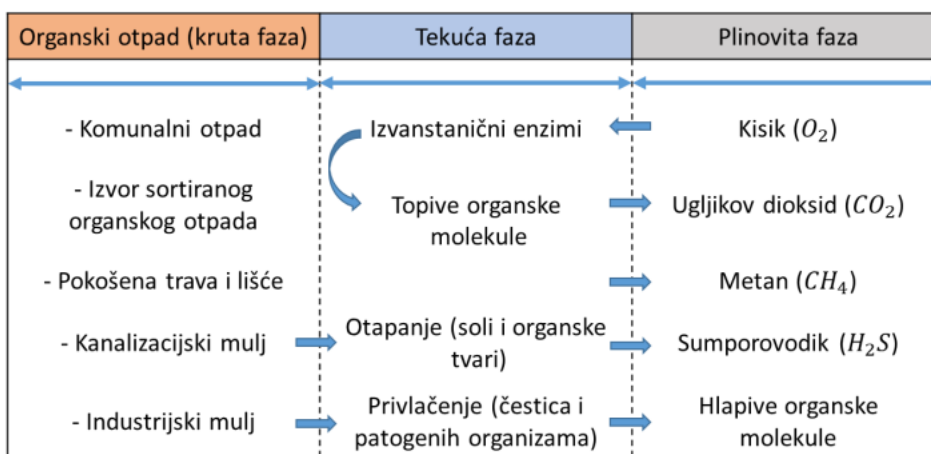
| Organski otpad (kruta faza) | Tekuća faza | Plinovita faza |
|---|---|---|
| - Komunalni otpad | Izvanstanični enzimi | Kisik ($O_2$) |
| - Izvor sortiranog organskog otpada | Topive organske molekule | Ugljikov dioksid ($CO_2$) |
| - Pokošena trava i lišće | | Metan ($CH_4$) |
| - Kanalizacijski mulj | Otapanje (soli i organske tvari) | Sumporovodik ($H_2S$) |
| - Industrijski mulj | Privlačenje (čestica i patogenih organizama) | Hlapive organske molekule |